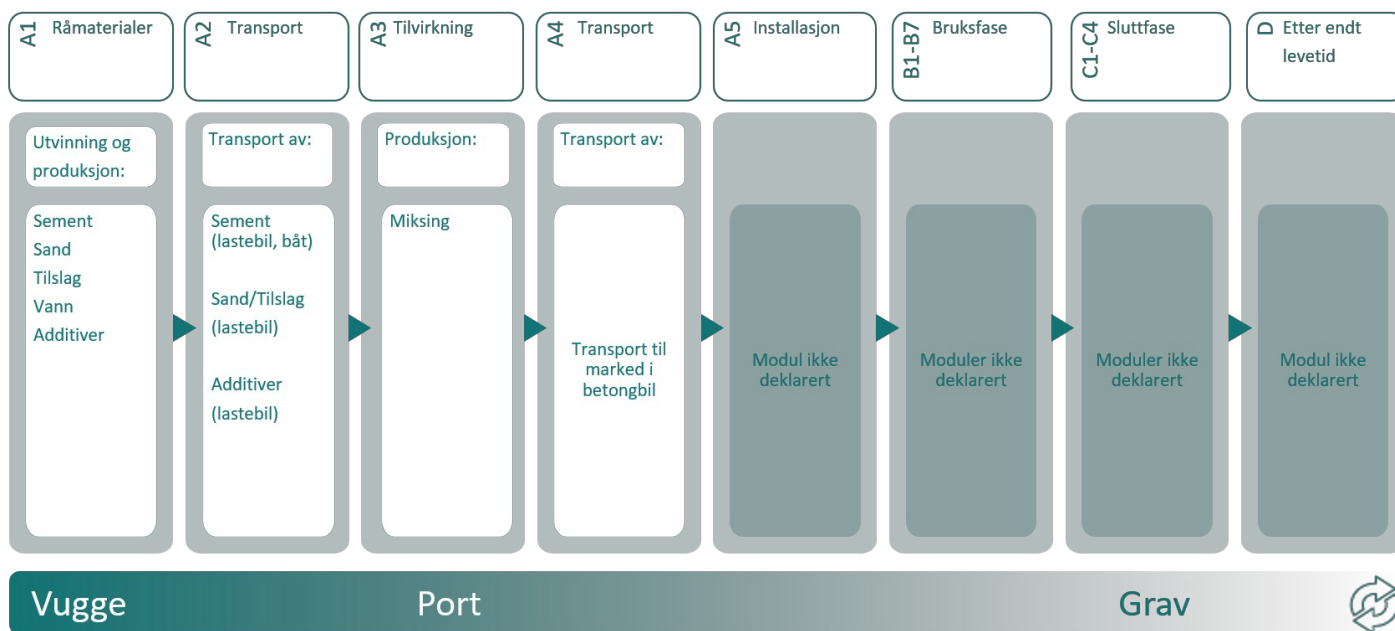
A1 Råmaterialer

Utvinning og produksjon:

Sement
Sand
Tilslag
Vann
Additiver

A2 Transport

Transport av:

Sement (lastebil, båt)

Sand/Tilslag (lastebil)

Additiver (lastebil)

A3 Tilvirkning

Produksjon:

Miksing

A4 Transport

Transport av:

Transport til marked i betongbil

A5 Installasjon

Modul ikke deklarert

B1-B7 Bruksfase

Moduler ikke deklarert

C1-C4 Sluttfase

Moduler ikke deklarert

D Etter endt levetid

Modul ikke deklarert

Vugge Port Grav